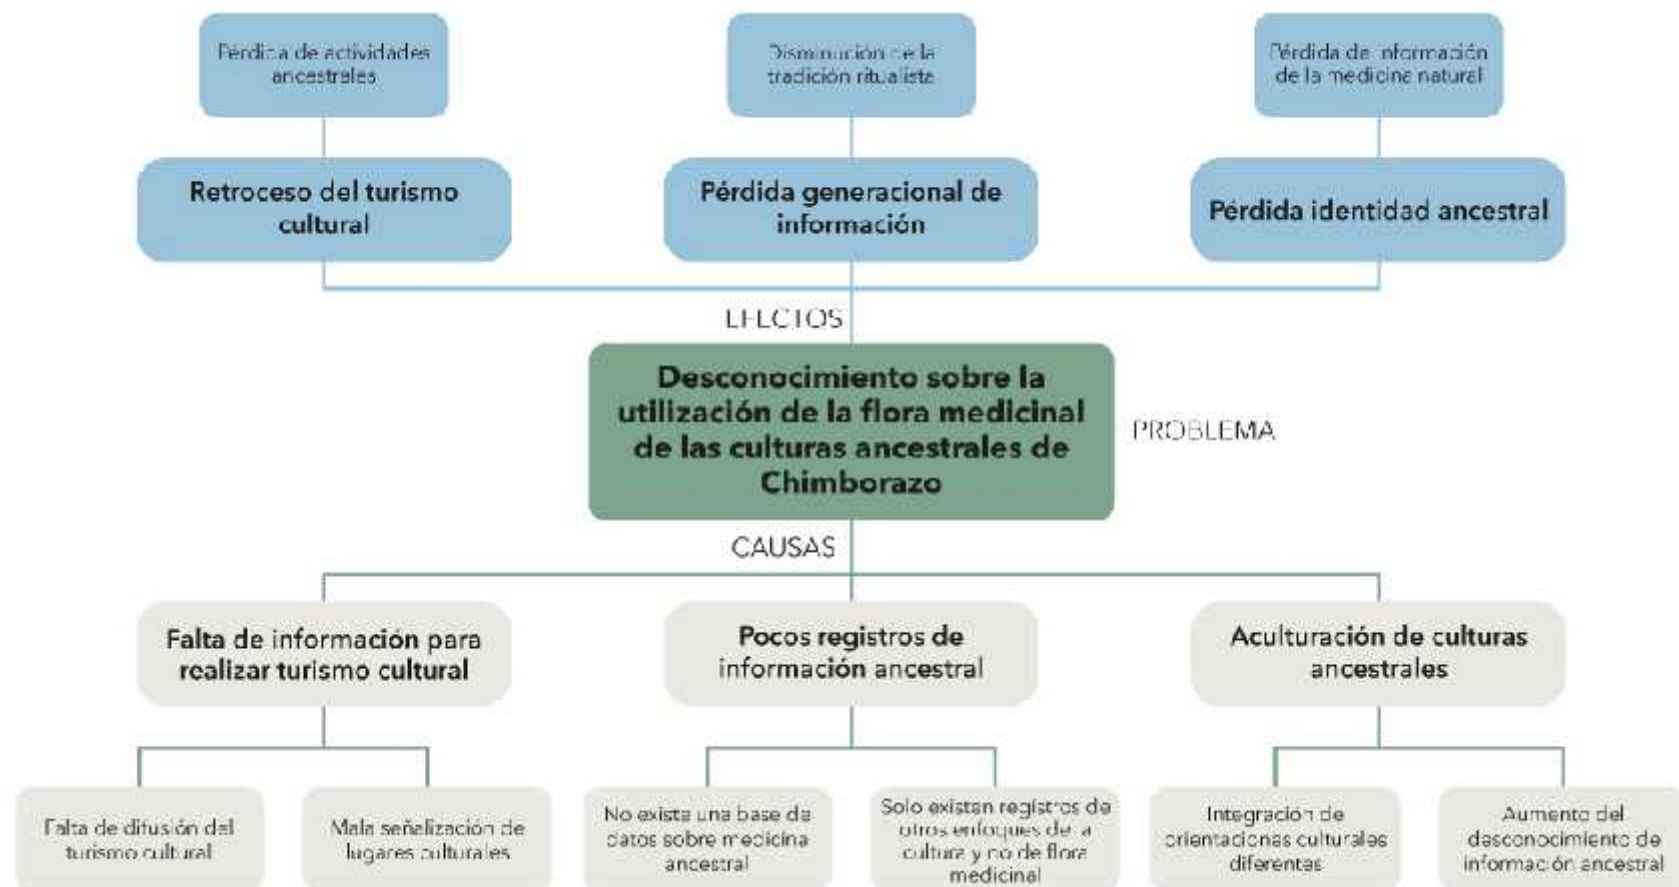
Pérdida de actividades ancestrales

Disminución de la tradición ritualista

Pérdida de información de la medicina natural

Retroceso del turismo cultural

Pérdida generacional de información

Pérdida identidad ancestral

EFECTOS

Desconocimiento sobre la utilización de la flora medicinal de las culturas ancestrales de Chimborazo

PROBLEMA

CAUSAS

Falta de información para realizar turismo cultural

Pocos registros de información ancestral

Aculturación de culturas ancestrales

Falta de difusión del turismo cultural

Mala señalización de lugares culturales

No existe una base de datos sobre medicina ancestral

Solo existen registros de otros enfoques de la cultura y no de flora medicinal

Integración de orientaciones culturales diferentes

Aumento del desconocimiento de información ancestral